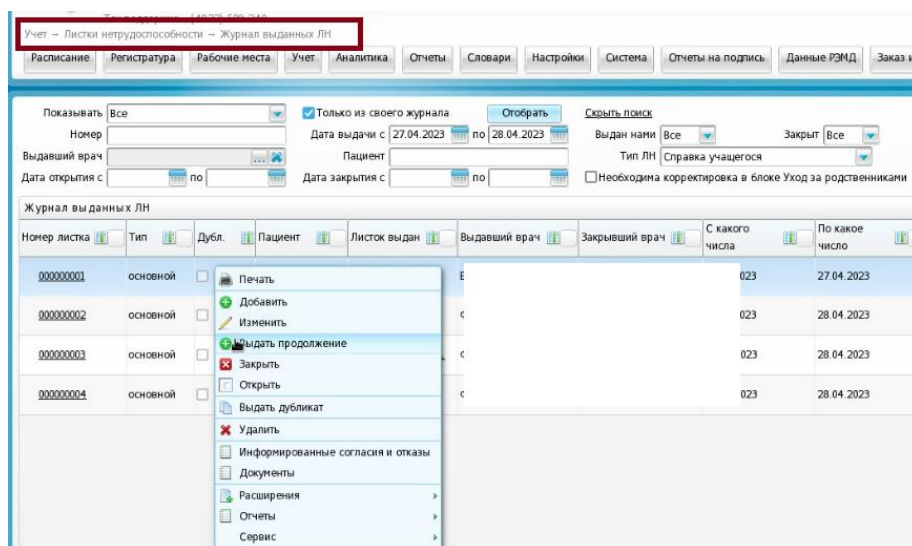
Учет → Листки нетрудоспособности → Журнал выданных ЛН

Расписание | Регистратура | Рабочие места | Учет | Аналитика | Отчеты | Словари | Настройки | Система | Отчеты на подпись | Данные РЭМД | Заказ

Показывать Все
Только из своего журнала
Отобрать
Скрыть поиск
Номер
Дата выдачи с 27.04.2023 по 28.04.2023
Выдан нами Все
Закрыт Все
Выдавший врач
Пациент
Тип ЛН Справка учащегося
Дата открытия с по
Дата закрытия с по
Необходима корректировка в блоке Уход за родственниками

Журнал выданных ЛН

| Номер листка | Тип | Дубл. | Пациент | Листок выдан | Выдавший врач | Закрывший врач | С какого числа | По какое число |
|---|---|---|---|---|---|---|---|---|
| 000000001 | основной | | | | Е | | 023 | 27.04.2023 |
| 000000002 | основной | | | | с | | 023 | 28.04.2023 |
| 000000003 | основной | | | | с | | 023 | 28.04.2023 |
| 000000004 | основной | | | | с | | 023 | 28.04.2023 |

Печать
Добавить
Изменить
Выдать продолжение
Закрыть
Открыть
Выдать дубликат
Удалить
Информированные согласия и отказы
Документы
Расширения
Отчеты
Сервис